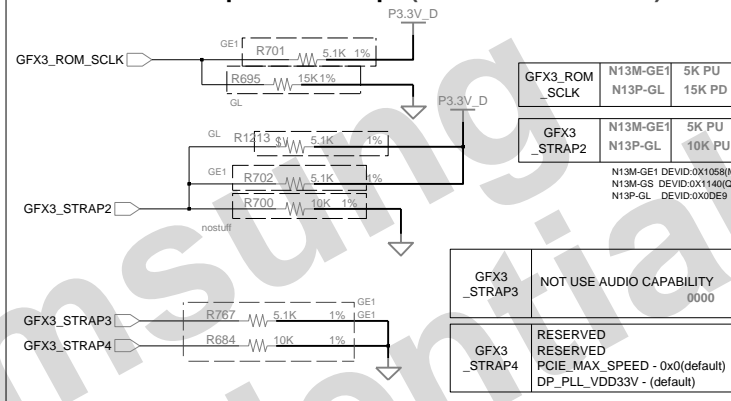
P3.3V_D

GE1
R701 5.1K 1%
GFX3_ROM_SCLK
R695 15K 1%
GL

P3.3V_D

| GFX3_ROM _SCLK | N13M-GE1 | 5K PU |
|---|---|---|
| | N13P-GL | 15K PD |

| GFX3 _STRAP2 | N13M-GE1 | 5K PU |
|---|---|---|
| | N13P-GL | 10K PU |

N13M-GE1 DEVID:0X1058(
N13M-GS DEVID:0X1140(
N13P-GL DEVID:0X0DE9

GL
R1213 5.1K 1%
GE1
R702 5.1K 1%
GFX3_STRAP2
R700 10K 1%
nostuff

| GFX3 _STRAP3 | NOT USE AUDIO CAPABILITY 0000 |
|---|---|

GFX3_STRAP3
R767 5.1K 1% GE1
GE1
GFX3_STRAP4
R684 10K 1%

| GFX3 _STRAP4 | RESERVED RESERVED PCIE_MAX_SPEED - 0x0(default) DP_PLL_VDD33V - (default) |
|---|---|

Samsung Confidential